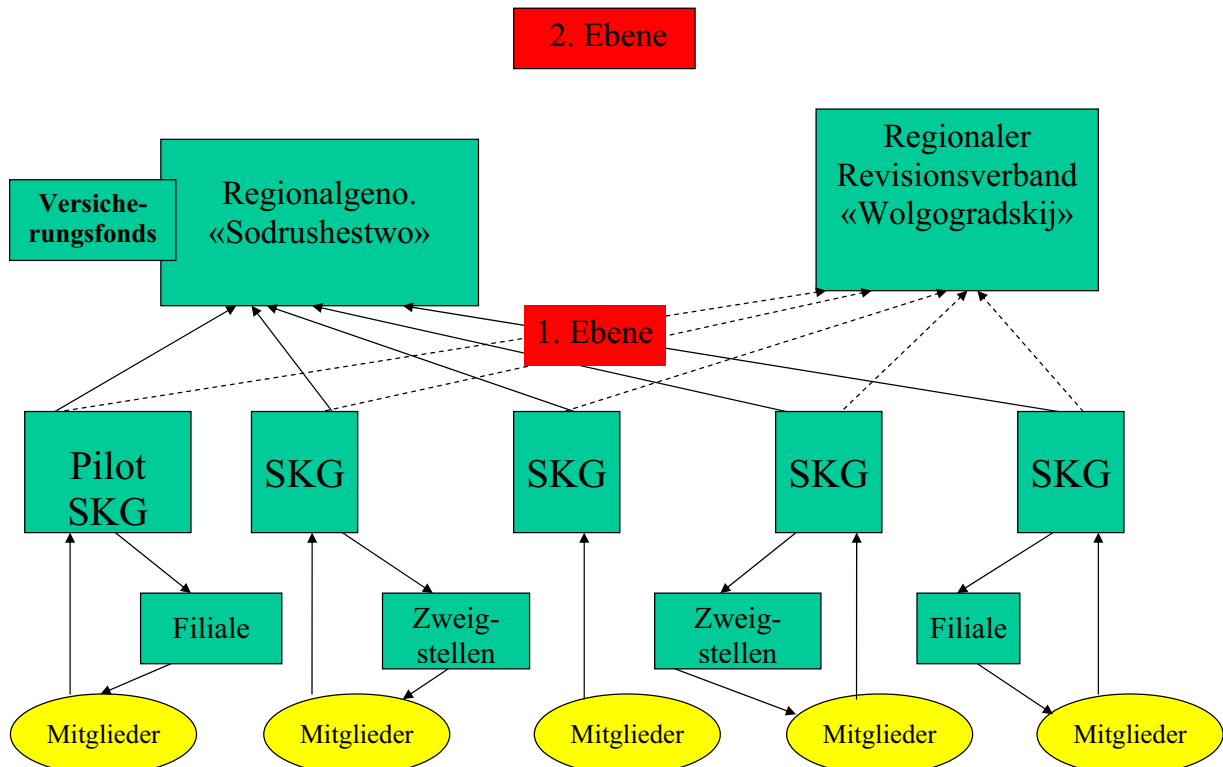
2. Ebene

Versicherungsfonds

Regionalgeno. «Sodrushestwo»

Regionaler Revisionsverband «Wolgogradskij»

1. Ebene

Pilot SKG

SKG

SKG

SKG

SKG

Filiale

Zweigstellen

Zweigstellen

Filiale

Mitglieder

Mitglieder

Mitglieder

Mitglieder

Mitglieder